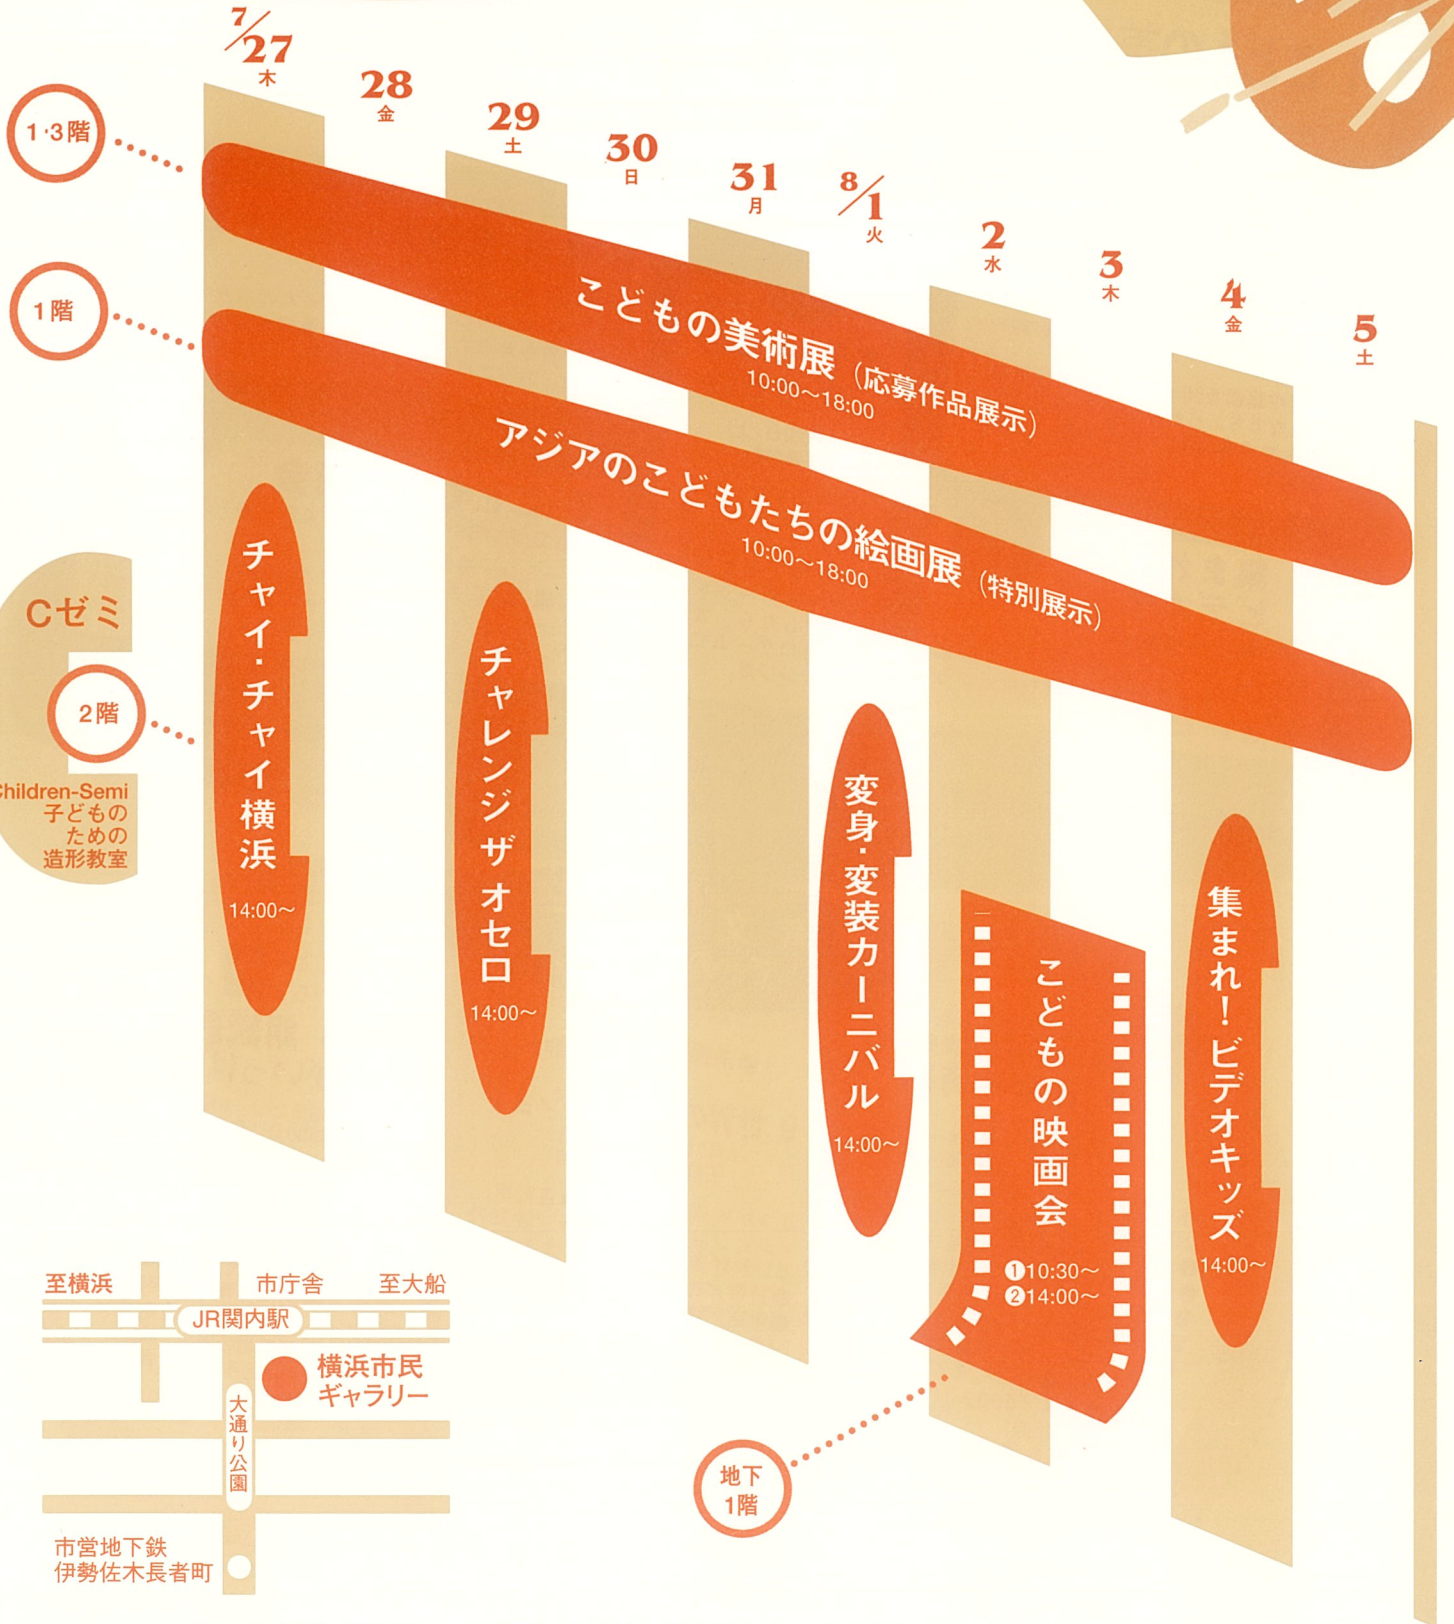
7/27 木
28 金
29 土
30 日
31 月
8/1 火
2 水
3 木
4 金
5 土

1·3階

1階

こどもの美術展（応募作品展示）
10:00〜18:00

アジアのこどもたちの絵画展（特別展示）
10:00〜18:00

Cゼミ
2階
Children-Semi
子どもの
ための
造形教室

チャイ・チャイ横浜
14:00〜

チャレンジザ オセロ
14:00〜

変身・変装カーニバル
14:00〜

こどもの映画会
①10:30〜
②14:00〜

集まれ！ビデオキッズ
14:00〜

地下1階

至横浜
市庁舎
至大船
JR関内駅
横浜市民ギャラリー
大通り公園
市営地下鉄
伊勢佐木長者町